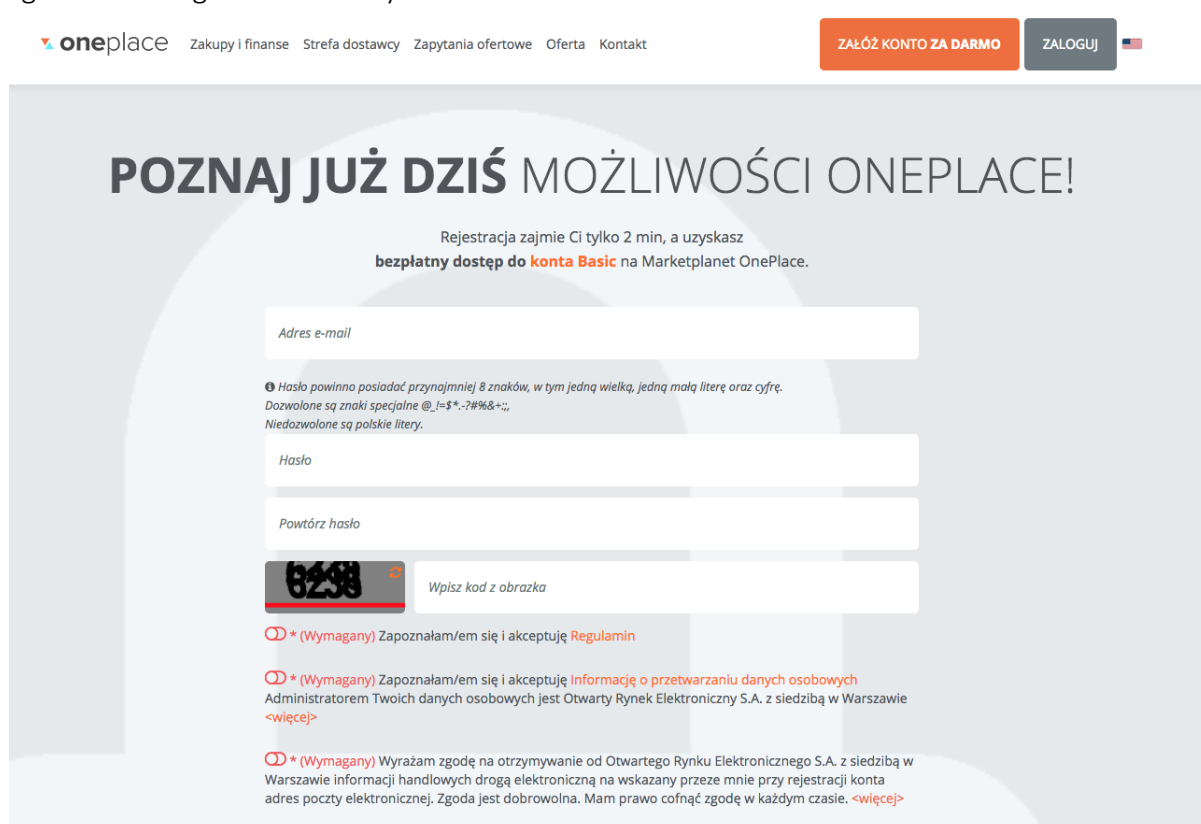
oneplace Zakupy i finanse Strefa dostawcy Zapytania ofertowe Oferta Kontakt

ZAŁÓŻ KONTO ZA DARMO ZALOGUJ

POZNAJ JUŻ DZIŚ MOŻLIWOŚCI ONEPLACE!

Rejestracja zajmie Ci tylko 2 min, a uzyskasz bezpłatny dostęp do konta Basic na Marketplanet OnePlace.

Adres e-mail

Hasło powinno posiadać przynajmniej 8 znaków, w tym jedną wielką, jedną małą literę oraz cyfrę.
Dozwolone są znaki specjalne @_!=$*.-?#%&+:;,
Niedozwolone są polskie litery.

Hasło

Powtórz hasło

6298

Wpisz kod z obrazka

* (Wymagany) Zapoznałam/em się i akceptuję Regulamin

* (Wymagany) Zapoznałam/em się i akceptuję Informację o przetwarzaniu danych osobowych
Administratorem Twoich danych osobowych jest Otwarty Rynek Elektroniczny S.A. z siedzibą w Warszawie <więcej>

* (Wymagany) Wyrażam zgodę na otrzymywanie od Otwartego Rynku Elektronicznego S.A. z siedzibą w Warszawie informacji handlowych drogą elektroniczną na wskazany przeze mnie przy rejestracji konta adres poczty elektronicznej. Zgoda jest dobrowolna. Mam prawo cofnąć zgodę w każdym czasie. <więcej>